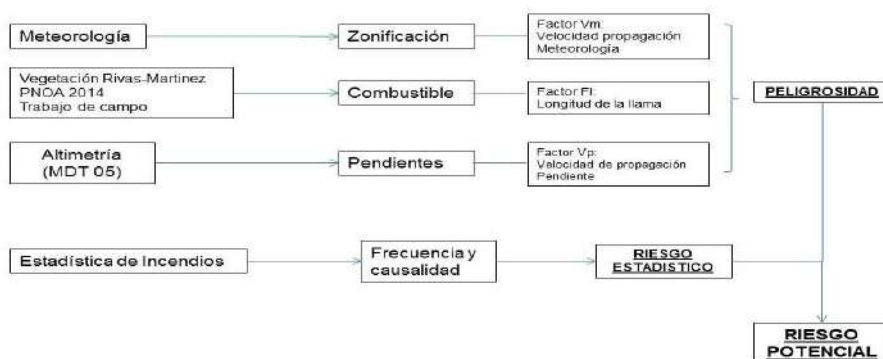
Meteorología

Zonificación

Factor Vm:
Velocidad propagación
Meteorología

Vegetación Rivas-Martinez
PNOA 2014
Trabajo de campo

Combustible

Factor Fl:
Longitud de la llama

PELIGROSIDAD

Altimetría
(MDT 05)

Pendientes

Factor Vp:
Velocidad de propagación
Pendiente

Estadística de Incendios

Frecuencia y causalidad

RIESGO ESTADISTICO

RIESGO POTENCIAL